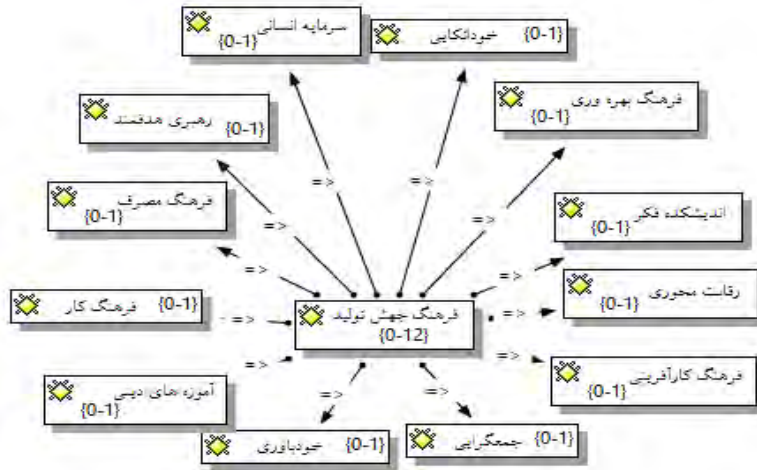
سرمایه انسانی
{0-1}

{0-1} خوداتکایی

فرهنگ بهره وری
{0-1}

رهبری هدفمند
{0-1}

فرهنگ مصرف
{0-1}

اندیشکده فکر
{0-1}

رقابت محوری
{0-1}

{0-1} فرهنگ کار

فرهنگ جهش تولید
{0-12}

فرهنگ کارآفرینی
{0-1}

آموزه های دینی
{0-1}

{0-1} خودباوری

{0-1} جمعگرایی

=>
=>
=>
=>
=>
=>
=>
=>
=>
=>
=>
=>